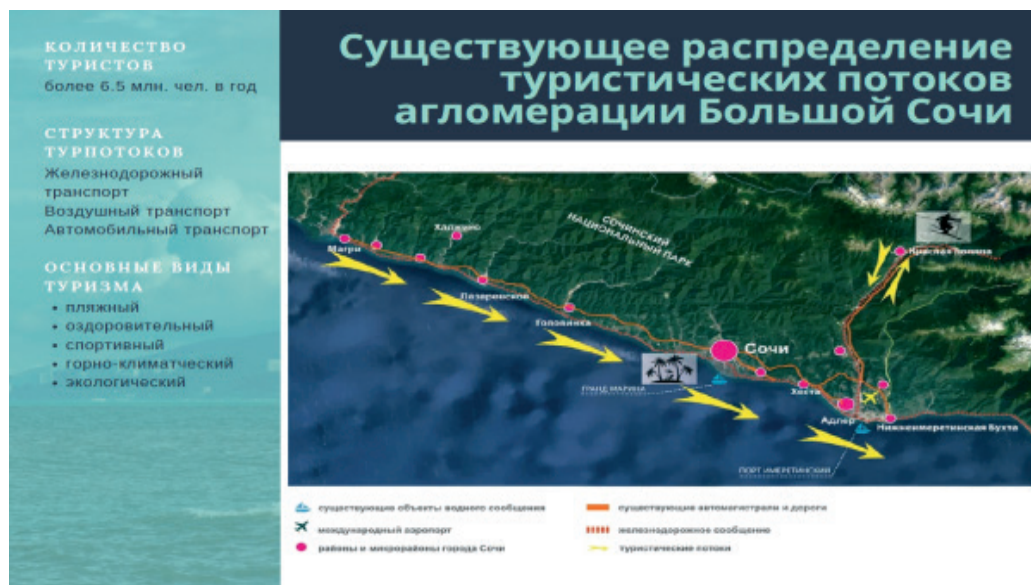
КОЛИЧЕСТВО ТУРИСТОВ
более 6.5 млн. чел. в год

СТРУКТУРА ТУРПОТОКОВ
Железнодорожный транспорт
Воздушный транспорт
Автомобильный транспорт

ОСНОВНЫЕ ВИДЫ ТУРИЗМА
• пляжный
• оздоровительный
• спортивный
• горно-климатческий
• экологический

Существующее распределение туристических потоков агломерации Большой Сочи

Магри
Хапкино
Лазаревское
Головинка
Сочинский национальный парк
Сочи
Красная поляна
Гранд марина
Хоста
Адлер
Нижнеимеретинская бухта
Порт Имеретинский

существующие объекты водного сообщения
международный аэропорт
районы и микрорайоны города Сочи
существующие автомагистрали и дороги
железнодорожное сообщение
туристические потоки